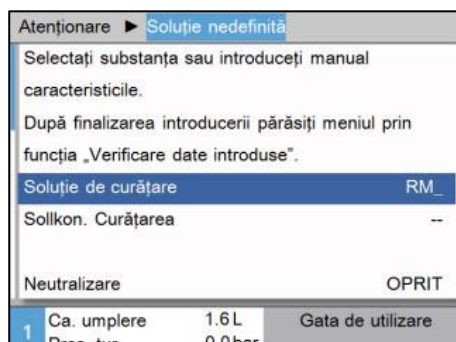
Atenționare ► Soluție nedefinită

Selectați substanța sau introduceți manual caracteristicile.

După finalizarea introducerii părăsiți meniul prin funcția „Verificare date introduse".

Soluție de curățare RM_

Sollkon. Curățarea --

Neutralizare OPRIT

1 Ca. umplere 1.6 L Gata de utilizare

Pres. tur 0.0 bar